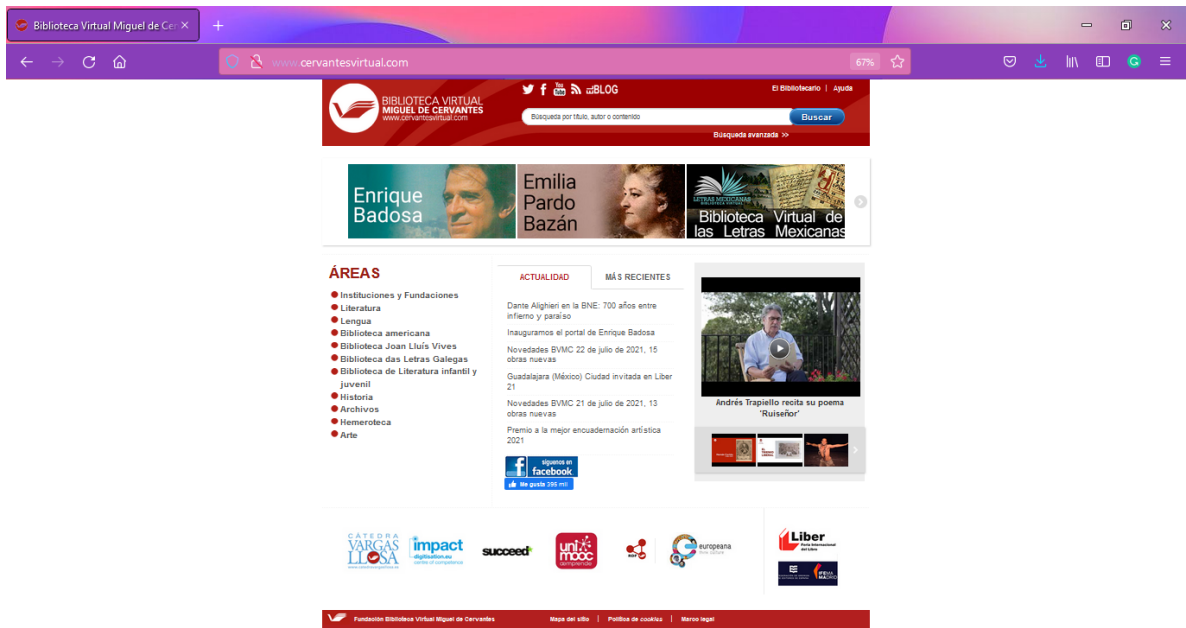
Biblioteca Virtual Miguel de Cer ×

www.cervantesvirtual.com

67%

BIBLIOTECA VIRTUAL MIGUEL DE CERVANTES www.cervantesvirtual.com

BLOG

El Bibliotecario | Ayuda

Búsqueda por título, autor o contenido

Buscar

Búsqueda avanzada >>

Enrique Badosa

Emilia Pardo Bazán

LETRAS MEXICANAS BIBLIOTECA VIRTUAL

Biblioteca Virtual de las Letras Mexicanas

ÁREAS

Instituciones y Fundaciones
Literatura
Lengua
Biblioteca americana
Biblioteca Joan Lluís Vives
Biblioteca das Letras Galegas
Biblioteca de Literatura infantil y juvenil
Historia
Archivos
Hemeroteca
Arte

ACTUALIDAD

MÁS RECIENTES

Dante Alighieri en la BNE: 700 años entre infierno y paraíso

Inauguramos el portal de Enrique Badosa

Novedades BVMC 22 de julio de 2021, 15 obras nuevas

Guadalajara (México) Ciudad invitada en Liber 21

Novedades BVMC 21 de julio de 2021, 13 obras nuevas

Premio a la mejor encuadernación artística 2021

síguenos en facebook

Me gusta 395 mil

Andrés Trapiello recita su poema 'Ruiseñor'

CÁTEDRA VARGAS LLOSA

impact digitisation.eu centre of competence

succeed

unimooc aemprende

europeana think culture

Liber Feria Internacional del Libro

IFEMA MADRID

Fundación Biblioteca Virtual Miguel de Cervantes

Mapa del sitio | Política de cookies | Marco legal